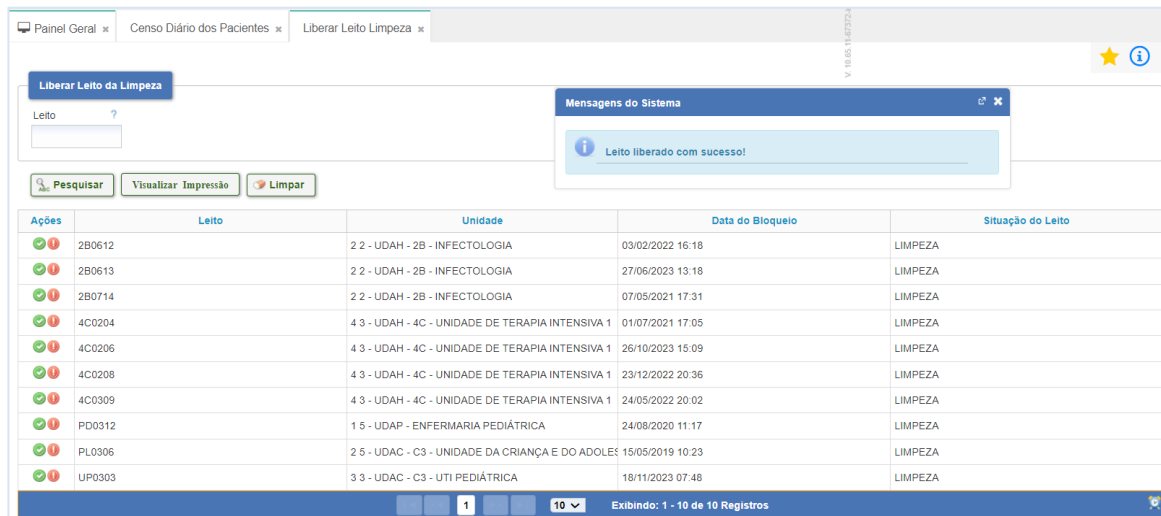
Painel Geral × | Censo Diário dos Pacientes × | Liberar Leito Limpeza ×

V 10.65.11-67372-4

Liberar Leito da Limpeza

Leito ?

Mensagens do Sistema

Leito liberado com sucesso!

Pesquisar | Visualizar Impressão | Limpar

| Ações | Leito | Unidade | Data do Bloqueio | Situação do Leito |
|---|---|---|---|---|
| | 2B0612 | 2 2 - UDAH - 2B - INFECTOLOGIA | 03/02/2022 16:18 | LIMPEZA |
| | 2B0613 | 2 2 - UDAH - 2B - INFECTOLOGIA | 27/06/2023 13:18 | LIMPEZA |
| | 2B0714 | 2 2 - UDAH - 2B - INFECTOLOGIA | 07/05/2021 17:31 | LIMPEZA |
| | 4C0204 | 4 3 - UDAH - 4C - UNIDADE DE TERAPIA INTENSIVA 1 | 01/07/2021 17:05 | LIMPEZA |
| | 4C0206 | 4 3 - UDAH - 4C - UNIDADE DE TERAPIA INTENSIVA 1 | 26/10/2023 15:09 | LIMPEZA |
| | 4C0208 | 4 3 - UDAH - 4C - UNIDADE DE TERAPIA INTENSIVA 1 | 23/12/2022 20:36 | LIMPEZA |
| | 4C0309 | 4 3 - UDAH - 4C - UNIDADE DE TERAPIA INTENSIVA 1 | 24/05/2022 20:02 | LIMPEZA |
| | PD0312 | 1 5 - UDAP - ENFERMARIA PEDIÁTRICA | 24/08/2020 11:17 | LIMPEZA |
| | PL0306 | 2 5 - UDAC - C3 - UNIDADE DA CRIANÇA E DO ADOLES | 15/05/2019 10:23 | LIMPEZA |
| | UP0303 | 3 3 - UDAC - C3 - UTI PEDIÁTRICA | 18/11/2023 07:48 | LIMPEZA |

1 | 10 | Exibindo: 1 - 10 de 10 Registros